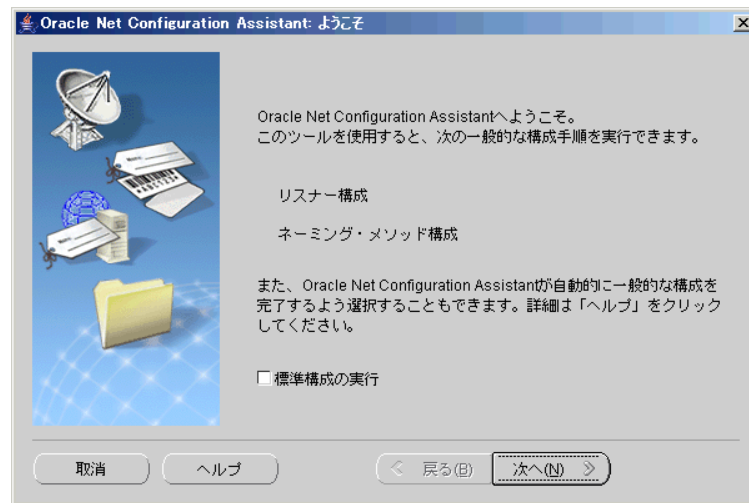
Oracle Net Configuration Assistant: ようこそ

Oracle Net Configuration Assistantへようこそ。
このツールを使用すると、次の一般的な構成手順を実行できます。

リスナー構成

ネーミング・メソッド構成

また、Oracle Net Configuration Assistantが自動的に一般的な構成を完了するよう選択することもできます。詳細は「ヘルプ」をクリックしてください。

☐ 標準構成の実行

取消　ヘルプ　＜ 戻る(B)　次へ(N) ＞